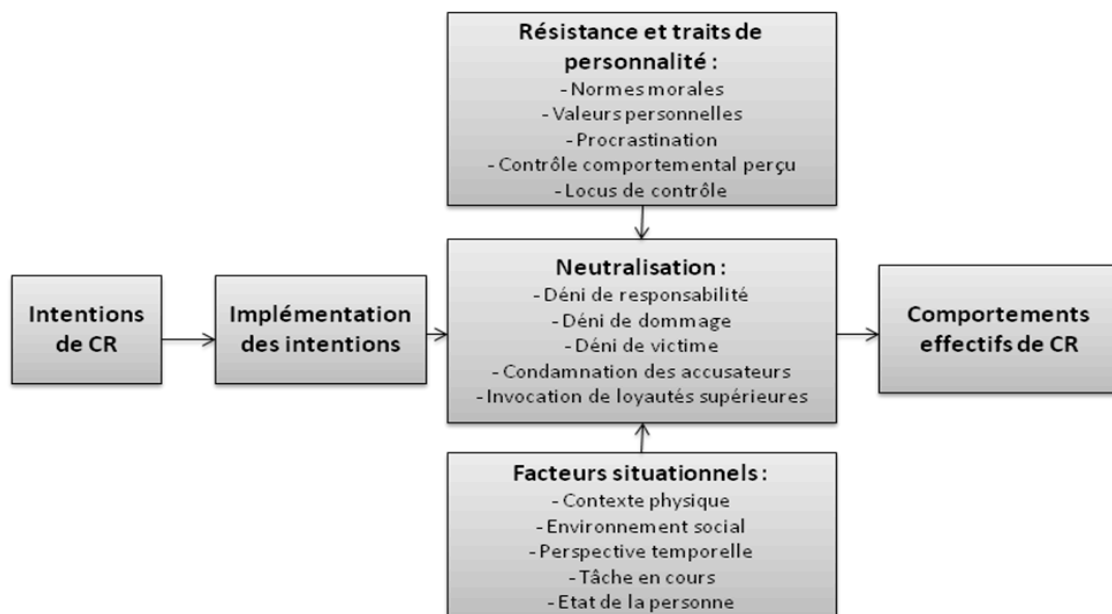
Résistance et traits de personnalité :
- Normes morales
- Valeurs personnelles
- Procrastination
- Contrôle comportemental perçu
- Locus de contrôle

Intentions de CR

Implémentation des intentions

Neutralisation :
- Déni de responsabilité
- Déni de dommage
- Déni de victime
- Condamnation des accusateurs
- Invocation de loyautés supérieures

Comportements effectifs de CR

Facteurs situationnels :
- Contexte physique
- Environnement social
- Perspective temporelle
- Tâche en cours
- Etat de la personne